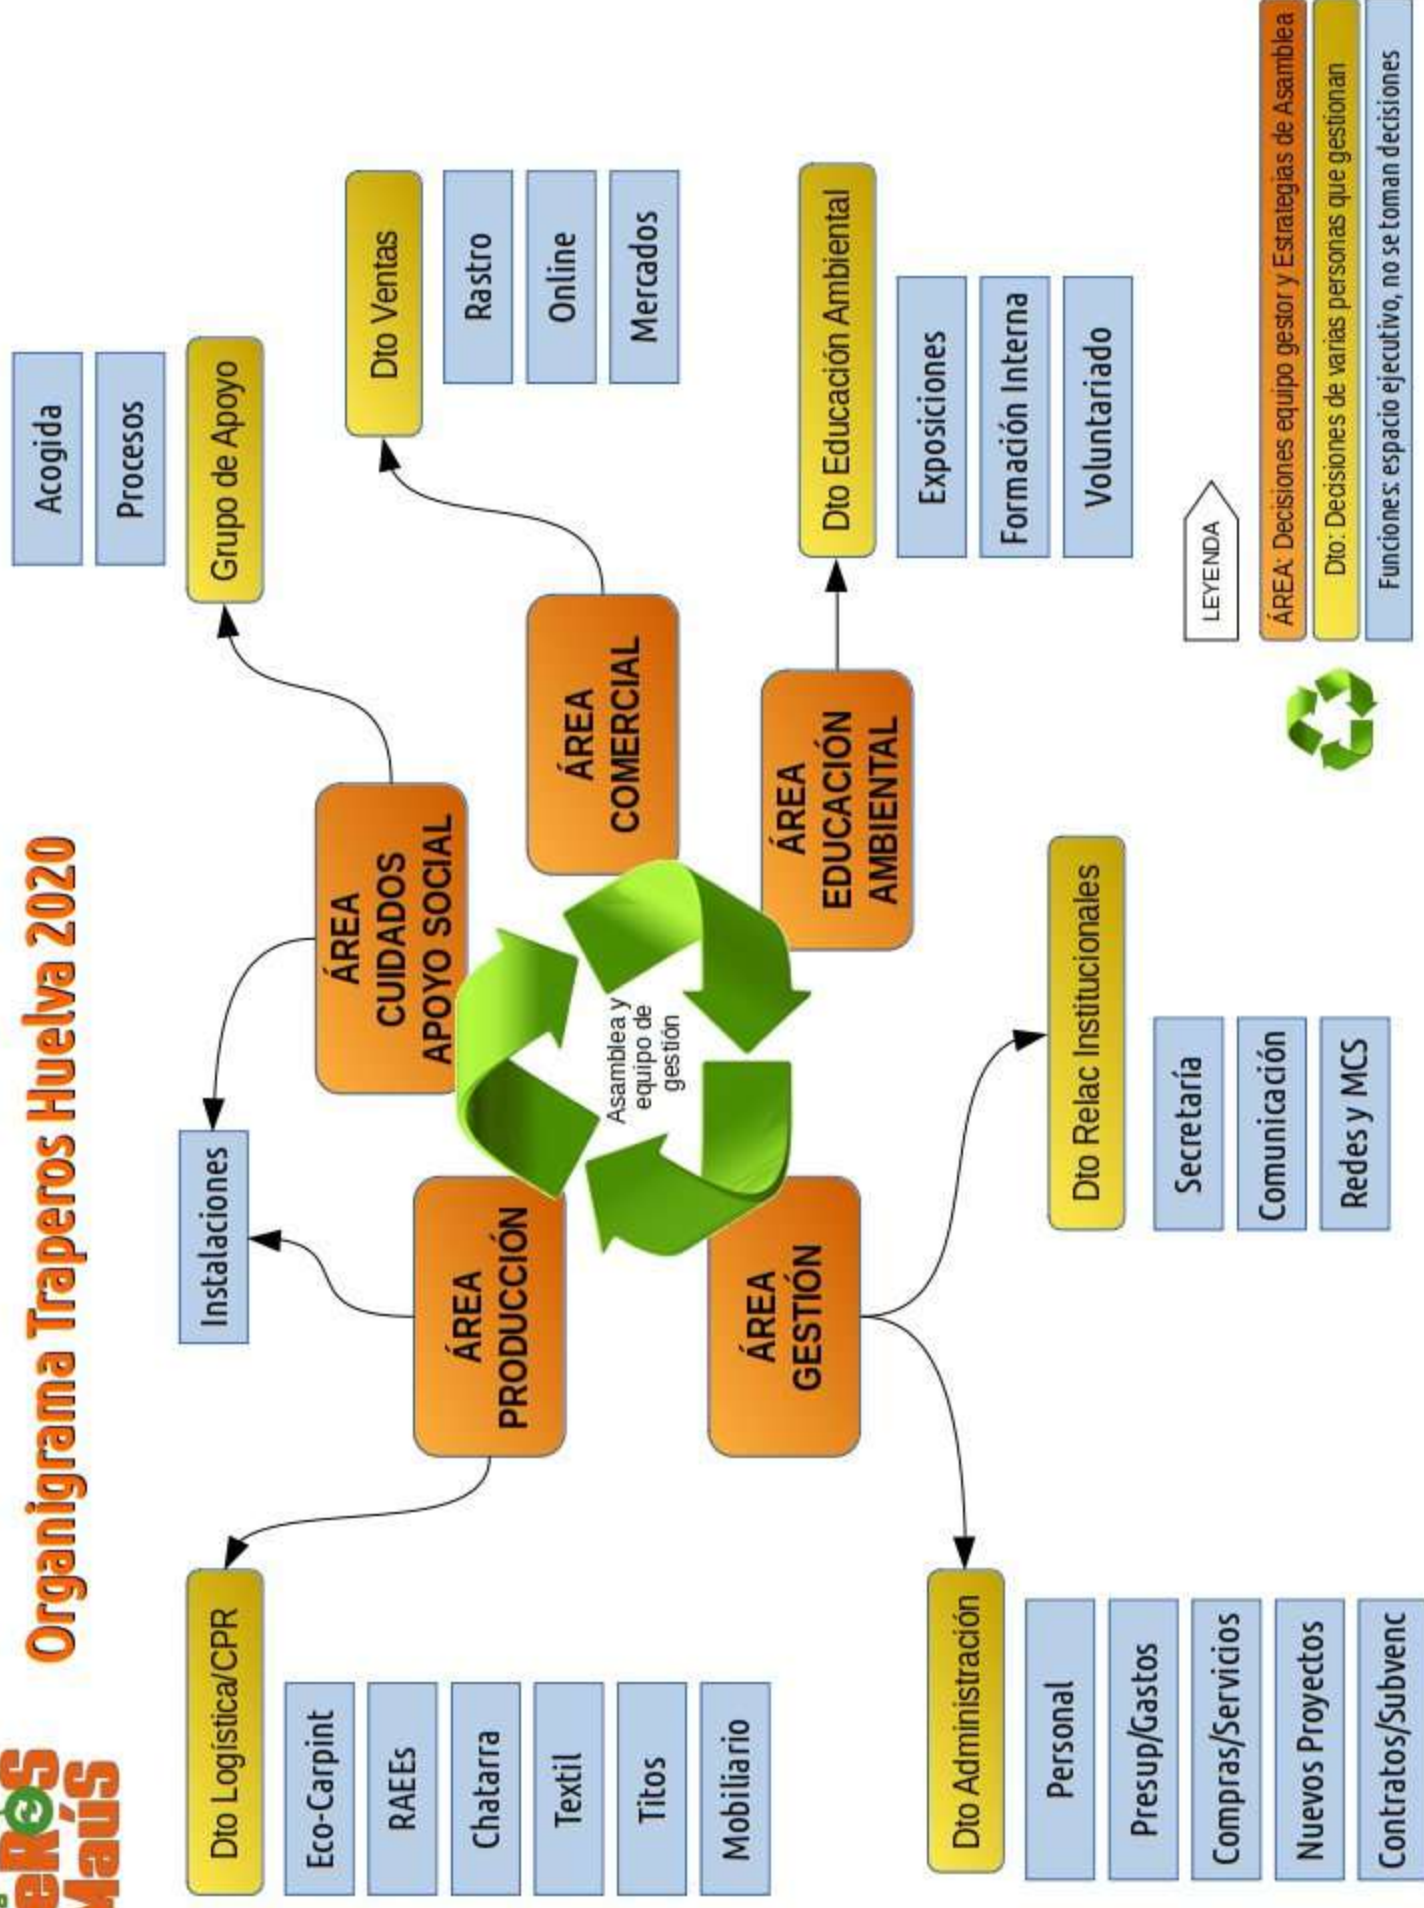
Organigrama Traperos Huelva 2020

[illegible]eROS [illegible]aús

Acogida
Procesos
Grupo de Apoyo

Dto Ventas
Rastro
Online
Mercados

Dto Educación Ambiental
Exposiciones
Formación Interna
Voluntariado

ÁREA CUIDADOS APOYO SOCIAL
ÁREA COMERCIAL
ÁREA EDUCACIÓN AMBIENTAL
ÁREA PRODUCCIÓN
ÁREA GESTIÓN

Asamblea y equipo de gestión

Instalaciones

Dto Relac Institucionales
Secretaría
Comunicación
Redes y MCS

Dto Logística/CPR
Eco-Carpint
RAEEs
Chatarra
Textil
Titos
Mobiliario

Dto Administración
Personal
Presup/Gastos
Compras/Servicios
Nuevos Proyectos
Contratos/Subvenc

LEYENDA
ÁREA: Decisiones equipo gestor y Estrategias de Asamblea
Dto: Decisiones de varias personas que gestionan
Funciones: espacio ejecutivo, no se toman decisiones